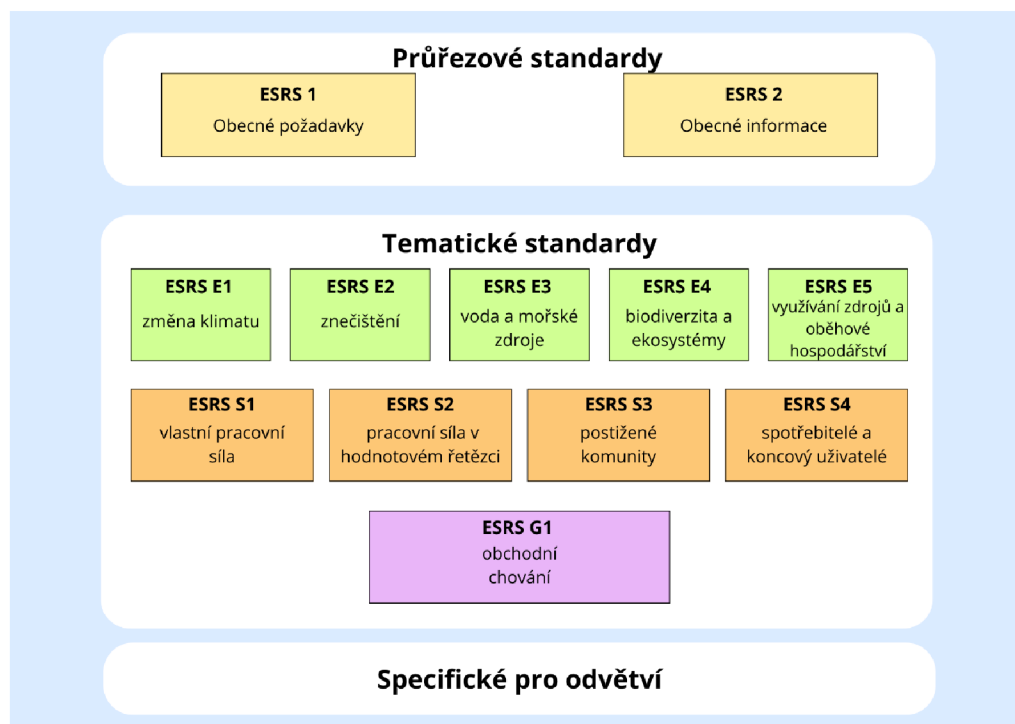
Průřezové standardy

ESRS 1
Obecné požadavky

ESRS 2
Obecné informace

Tematické standardy

ESRS E1
změna klimatu

ESRS E2
znečištění

ESRS E3
voda a mořské zdroje

ESRS E4
biodiverzita a ekosystémy

ESRS E5
využívání zdrojů a oběhové hospodářství

ESRS S1
vlastní pracovní síla

ESRS S2
pracovní síla v hodnotovém řetězci

ESRS S3
postižené komunity

ESRS S4
spotřebitelé a koncový uživatelé

ESRS G1
obchodní chování

Specifické pro odvětví